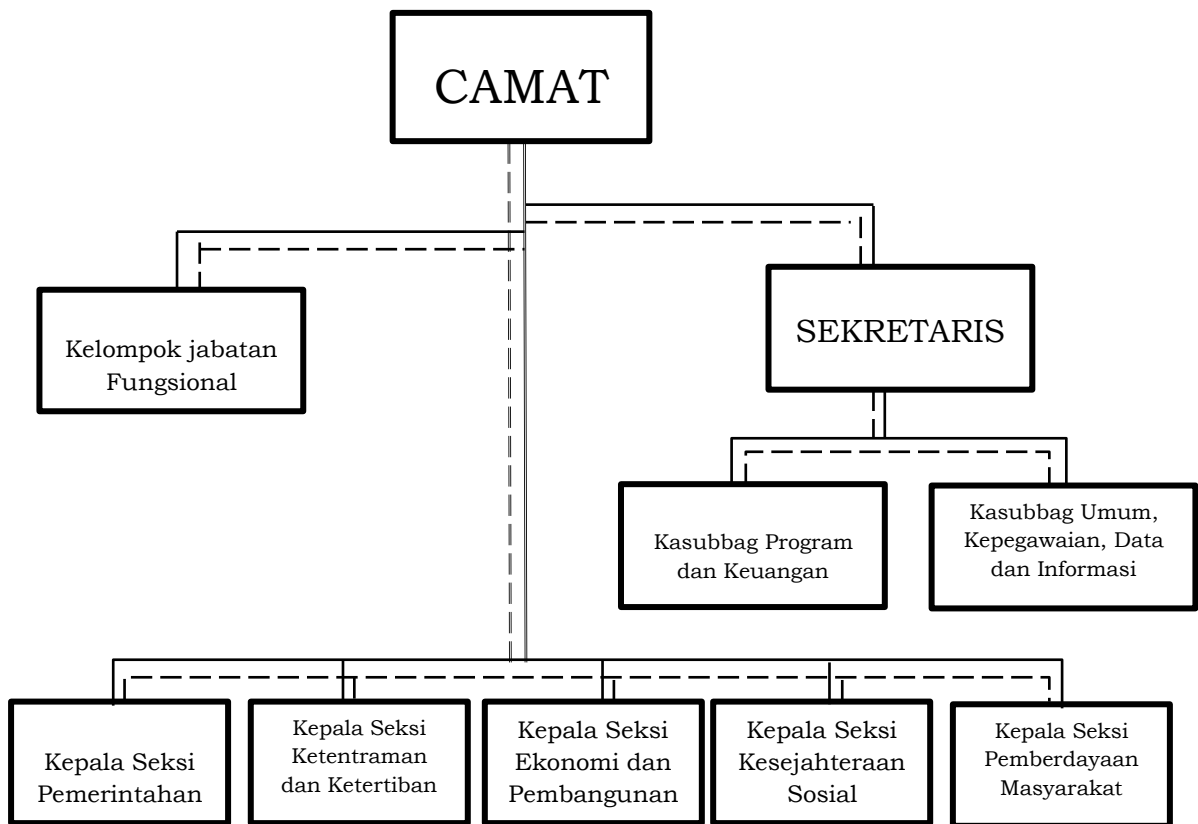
CAMAT

Kelompok jabatan Fungsional

SEKRETARIS

Kasubbag Program dan Keuangan

Kasubbag Umum, Kepegawaian, Data dan Informasi

Kepala Seksi Pemerintahan

Kepala Seksi Ketentraman dan Ketertiban

Kepala Seksi Ekonomi dan Pembangunan

Kepala Seksi Kesejahteraan Sosial

Kepala Seksi Pemberdayaan Masyarakat